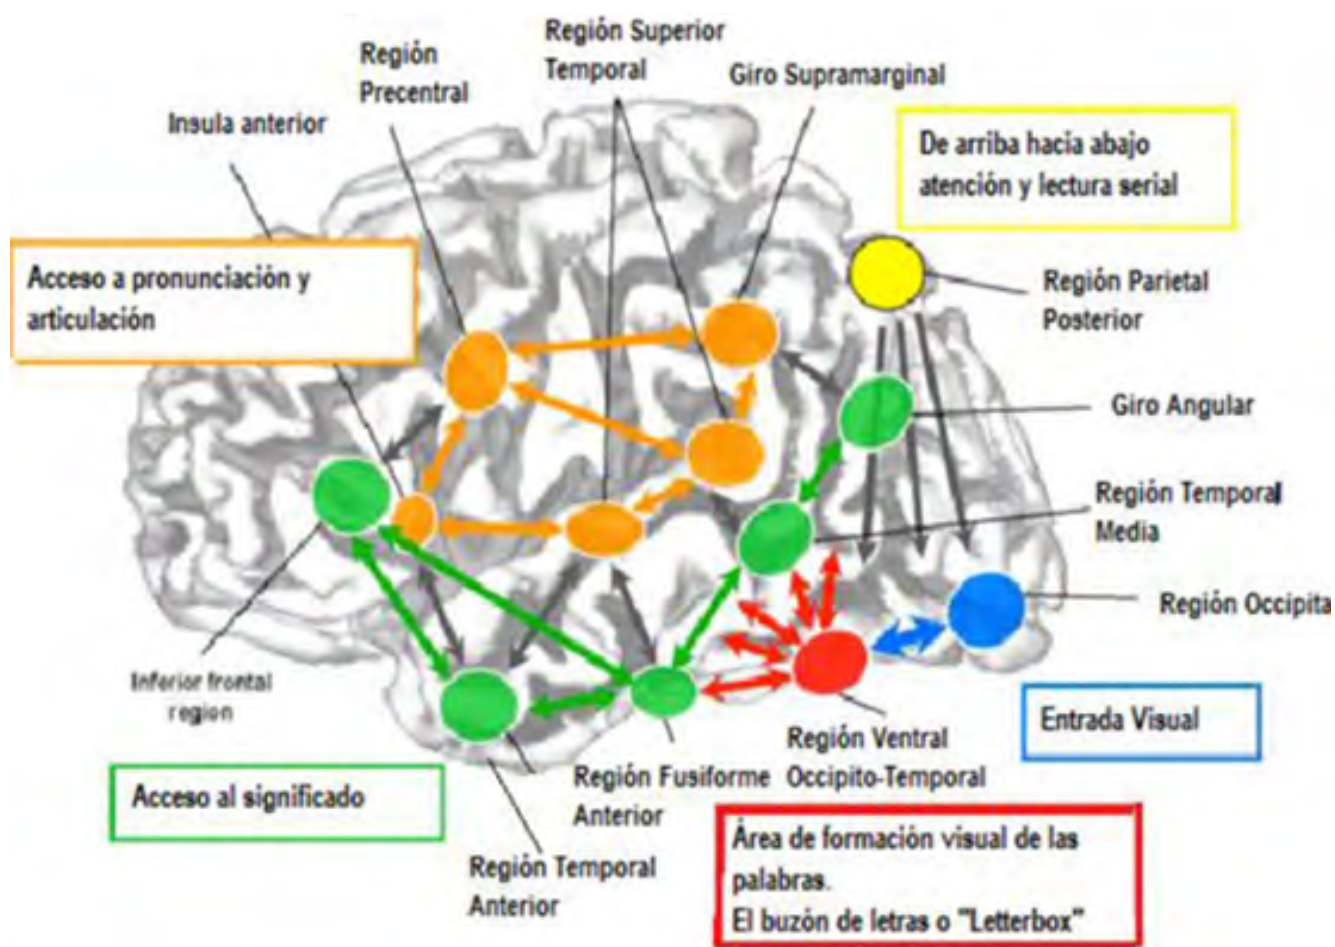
Región Superior Temporal

Región Precentral

Giro Supramarginal

Insula anterior

De arriba hacia abajo atención y lectura serial

Acceso a pronunciación y articulación

Región Parietal Posterior

Giro Angular

Región Temporal Media

Región Occipita

Inferior frontal region

Entrada Visual

Región Ventral Occipito-Temporal

Región Fusiforme Anterior

Acceso al significado

Área de formación visual de las palabras.
El buzón de letras o "Letterbox"

Región Temporal Anterior